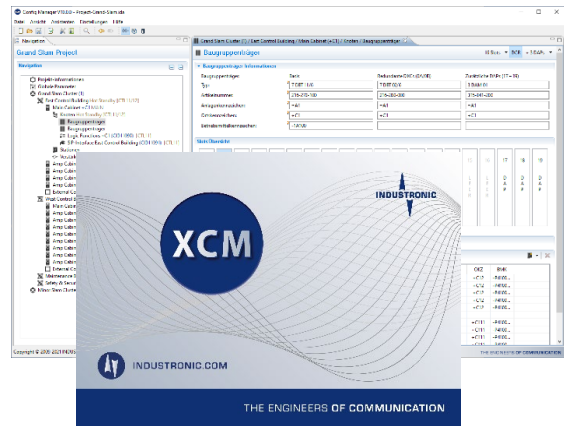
Config Manager - Projekt-Grand-Slam.xcm

Datei Ansicht Bearbeiten Einstellungen Hilfe

Navigation

Grand Slam Project

Navigation

Projekt-Informationen
Globale Parameter
Grand Slam Cluster (1)
East Control Building (for Security (CTB 1-10))
Main Cabinet =CTB10:G
Station
Baugruppenträger
Baugruppenträger
Logic Functions
Stationen
Variablen
Amp Cabinet
Amp Cabinet
Amp Cabinet
Amp Cabinet
External Cabinet
West Control Building
Main Cabinet
Amp Cabinet
Amp Cabinet
Amp Cabinet
Amp Cabinet
Amp Cabinet
Amp Cabinet
Amp Cabinet
External Cabinet
Maintenance
Safety & Security
Kilian Slam Cluster

Copyright © 2005-2021 INDUSTRONIC

Grand Slam Cluster (=C1) / East Control Building / Main Cabinet (=C1) / Station / Baugruppenträger

Baugruppenträger

Baugruppenträger Informationen

| Baugruppenträger | Basis | Bedienfeld/DXC | Zusätzliche BGs |
|---|---|---|---|
| Typ | | | |
| Artikelnummer | | | |
| Anlagenkennzeichen | =A1 | =A1 | =A1 |
| Ortskennzeichen | +C1 | +C1 | +C1 |
| Betriebsmittelkennzeichen | | | |

Slot Übersicht

| OKZ | BMK |
|---|---|
| +C12 | |
| +C12 | |
| +C12 | |
| +C12 | |
| +C11 | |
| +C11 | |
| +C11 | |
| +C11 | |

INDUSTRONIC

XCM

INDUSTRONIC.COM

THE ENGINEERS OF COMMUNICATION

THE ENGINEERS OF COMMUNICATION